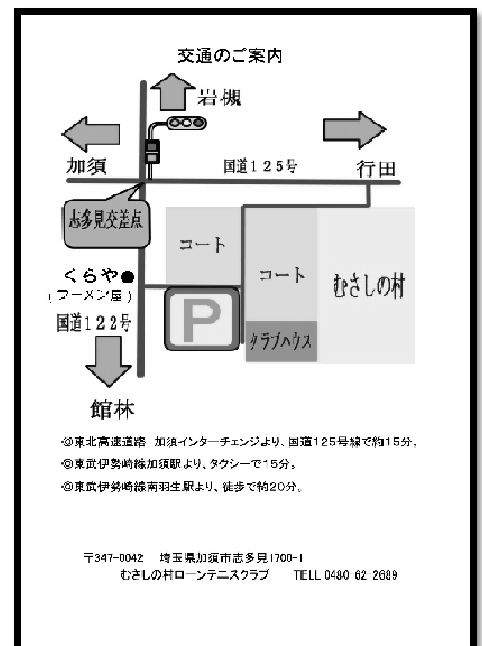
交通のご案内

岩槻

加須

国道１２５号

行田

志多見交差点

コート

コート

むさしの村

くらや●
（ラーメン屋）
国道１２２号

P

クラブハウス

館林

◎東北高速道路　加須インターチェンジより、国道１２５号線で約15分。
◎東武伊勢崎線加須駅より、タクシーで１５分。
◎東武伊勢崎線南羽生駅より、徒歩で約20分。

〒347-0042　埼玉県加須市志多見1700-1
むさしの村ローンテニスクラブ　TELL 0480 62 2689